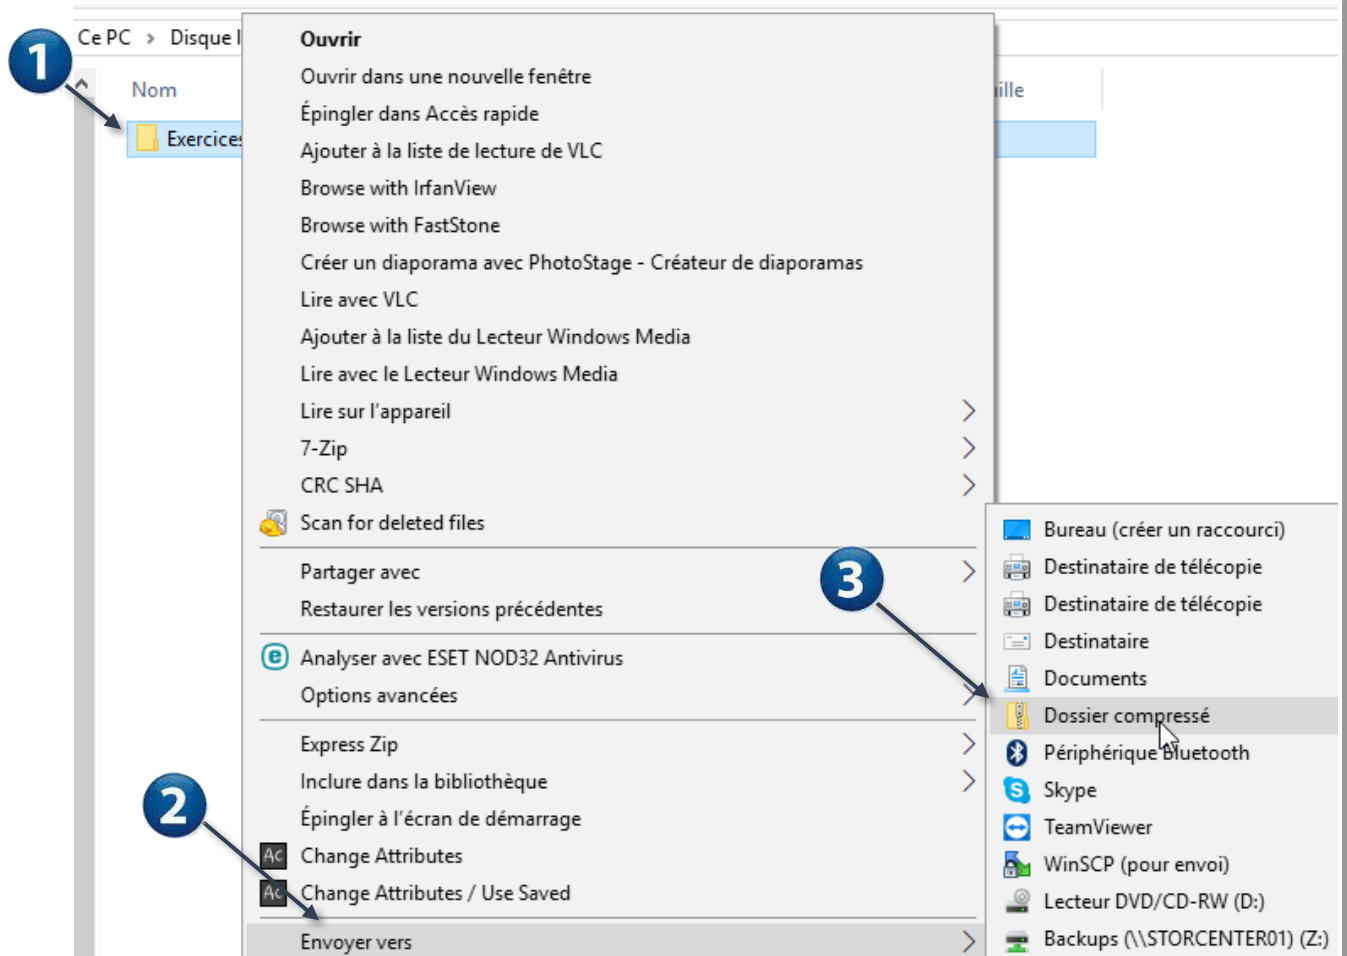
1
Ce PC › Disque l
Nom
Exercice
ille

Ouvrir
Ouvrir dans une nouvelle fenêtre
Épingler dans Accès rapide
Ajouter à la liste de lecture de VLC
Browse with IrfanView
Browse with FastStone
Créer un diaporama avec PhotoStage - Créateur de diaporamas
Lire avec VLC
Ajouter à la liste du Lecteur Windows Media
Lire avec le Lecteur Windows Media
Lire sur l'appareil
7-Zip
CRC SHA
Scan for deleted files
Partager avec
Restaurer les versions précédentes
Analyser avec ESET NOD32 Antivirus
Options avancées
Express Zip
Inclure dans la bibliothèque
Épingler à l'écran de démarrage
Change Attributes
Change Attributes / Use Saved
Envoyer vers

2
3

Bureau (créer un raccourci)
Destinataire de télécopie
Destinataire de télécopie
Destinataire
Documents
Dossier compressé
Périphérique Bluetooth
Skype
TeamViewer
WinSCP (pour envoi)
Lecteur DVD/CD-RW (D:)
Backups (\\STORCENTER01) (Z:)